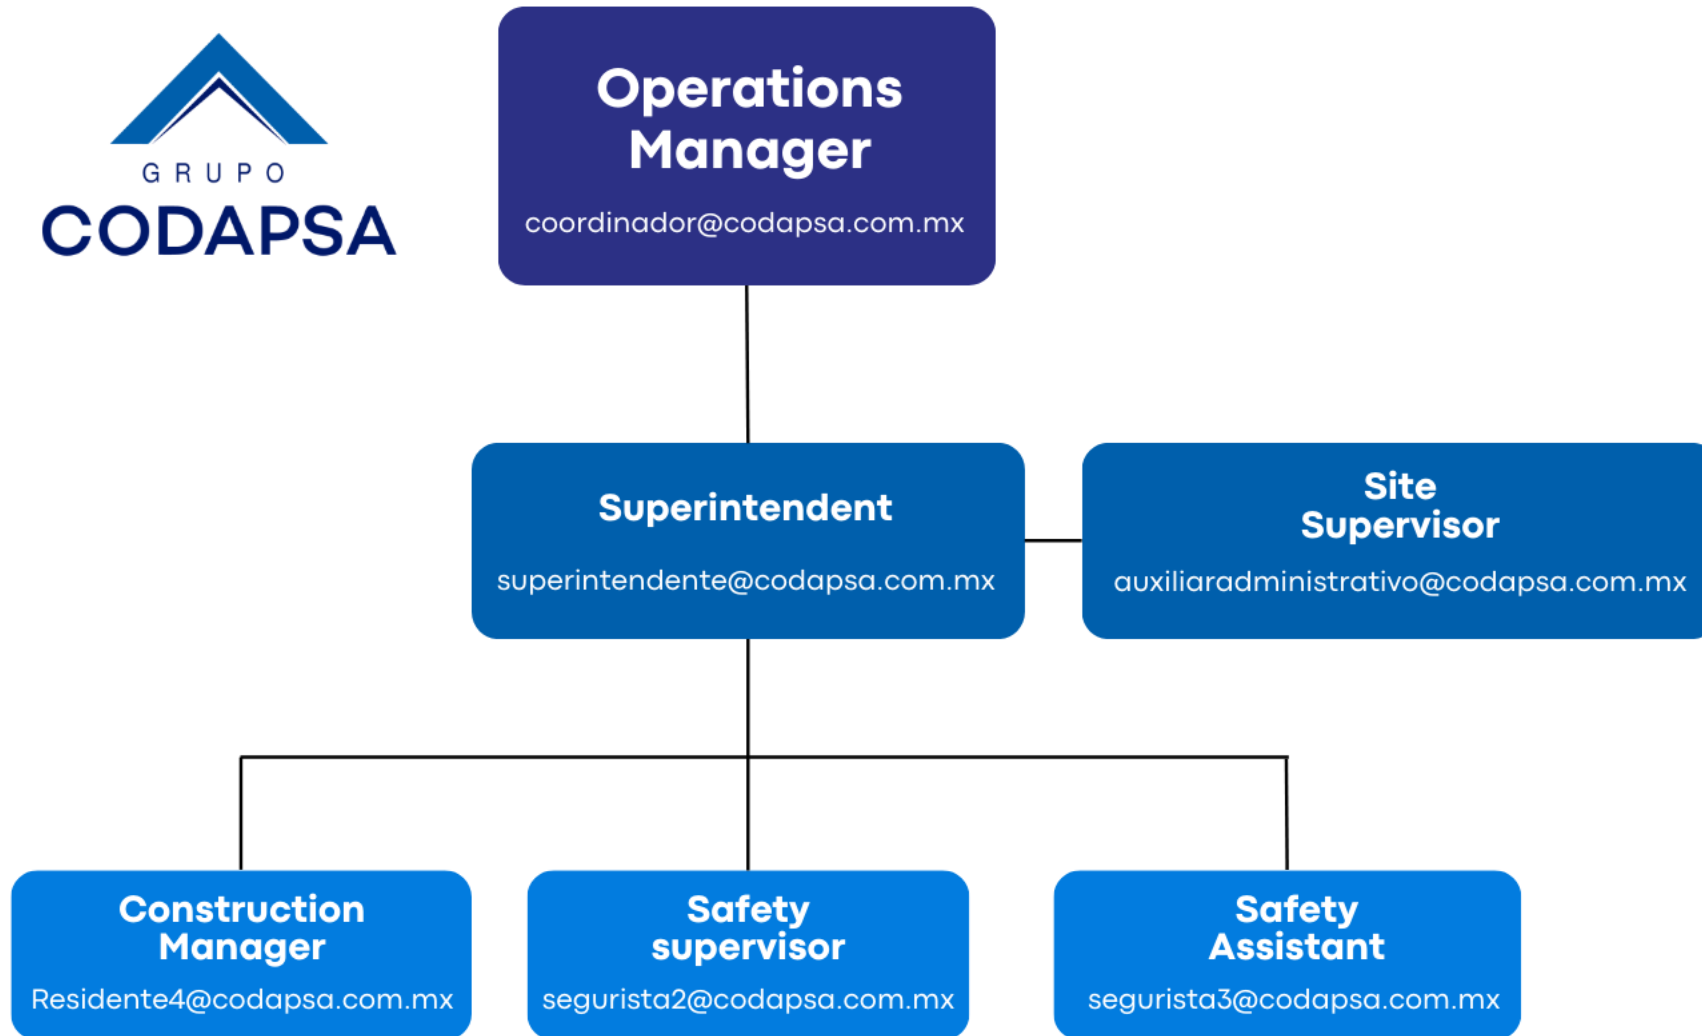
GRUPO
CODAPSA

Operations Manager
coordinador@codapsa.com.mx

Superintendent
superintendente@codapsa.com.mx

Site Supervisor
auxiliaradministrativo@codapsa.com.mx

Construction Manager
Residente4@codapsa.com.mx

Safety supervisor
segurista2@codapsa.com.mx

Safety Assistant
segurista3@codapsa.com.mx